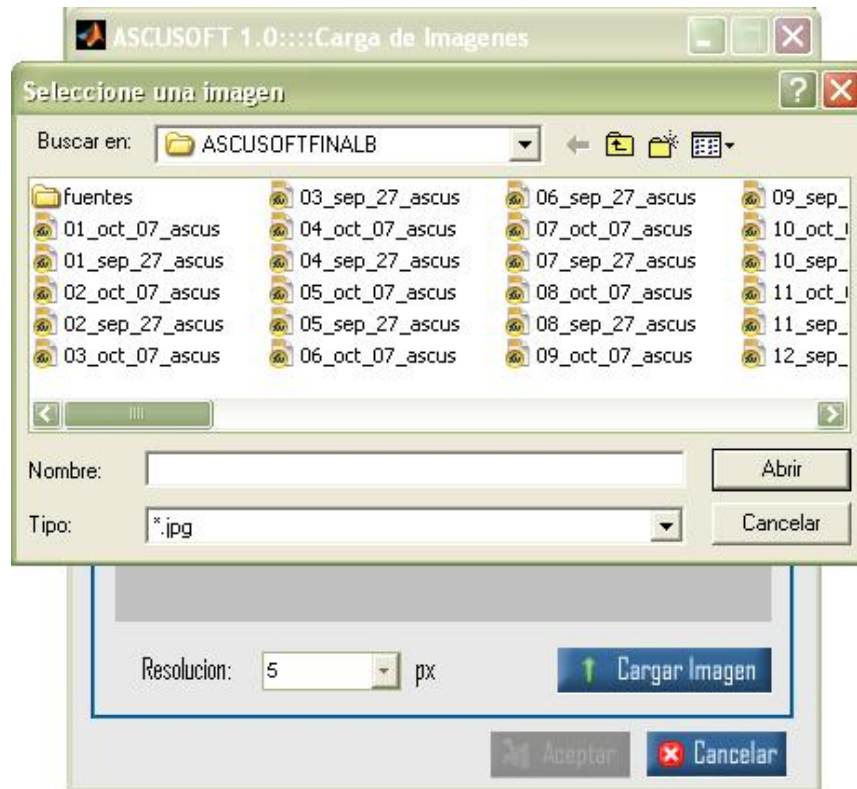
ASCUSOFT 1.0::::Carga de Imagenes

Seleccione una imagen

Buscar en: ASCUSOFTFINALB

fuentes
01_oct_07_ascus
01_sep_27_ascus
02_oct_07_ascus
02_sep_27_ascus
03_oct_07_ascus
03_sep_27_ascus
04_oct_07_ascus
04_sep_27_ascus
05_oct_07_ascus
05_sep_27_ascus
06_oct_07_ascus
06_sep_27_ascus
07_oct_07_ascus
07_sep_27_ascus
08_oct_07_ascus
08_sep_27_ascus
09_oct_07_ascus
09_sep_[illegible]
10_oct_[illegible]
10_sep_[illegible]
11_oct_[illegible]
11_sep_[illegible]
12_sep_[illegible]

Nombre:
Abrir
Tipo: *.jpg
Cancelar

Resolucion: 5 px
Cargar Imagen

Aceptar
Cancelar